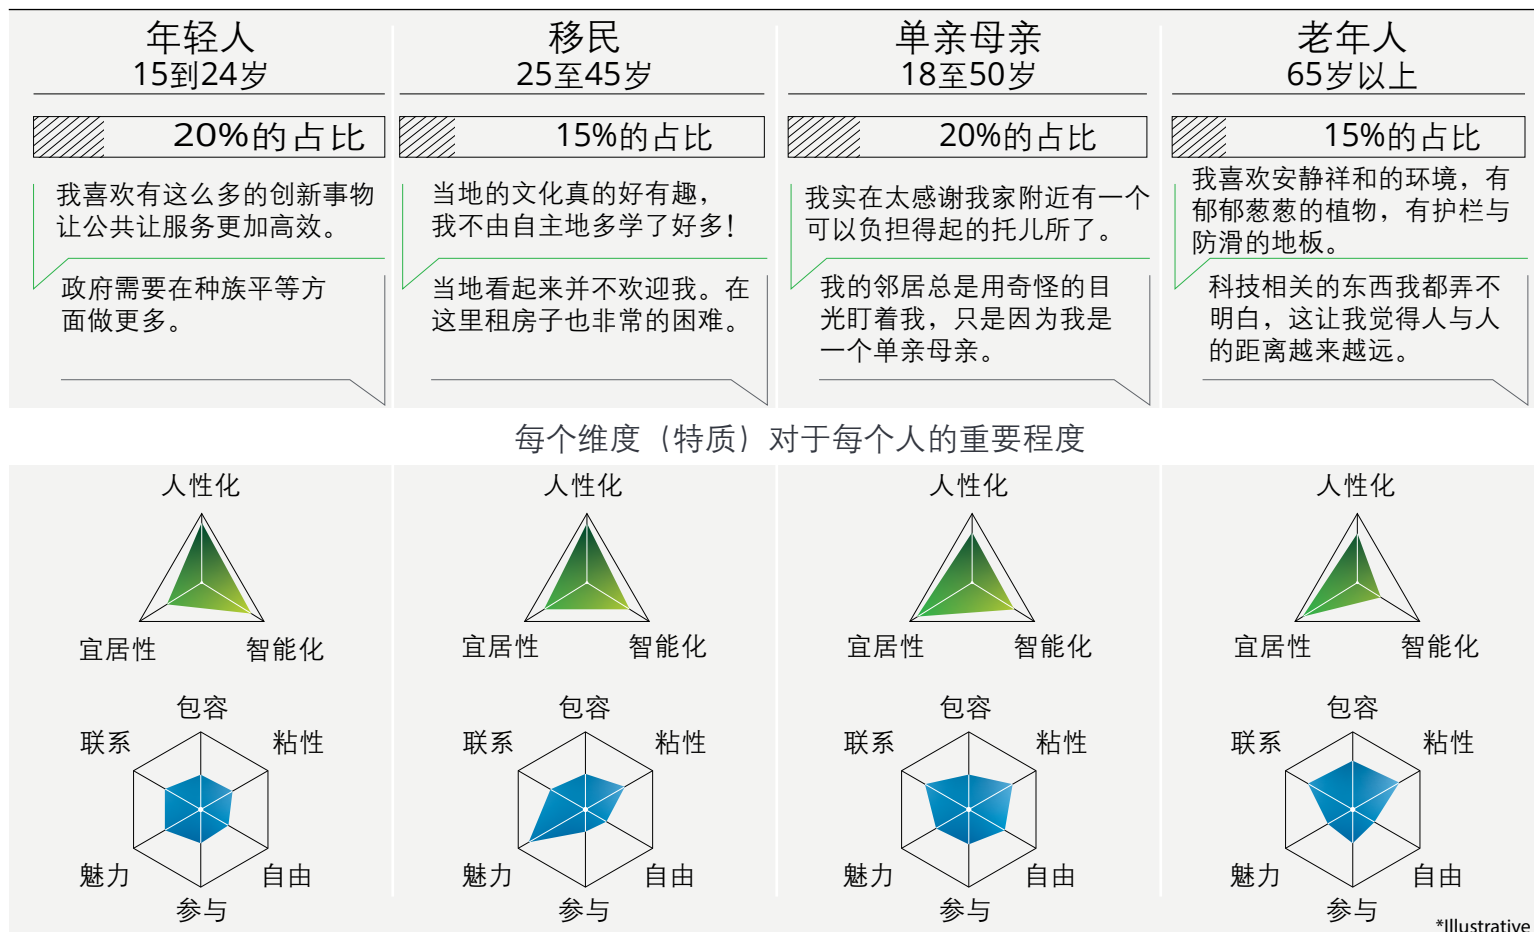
年轻人
15到24岁

20%的占比

我喜欢有这么多的创新事物让公共让服务更加高效。

政府需要在种族平等方面做更多。

移民
25至45岁

15%的占比

当地的文化真的好有趣，我不由自主地多学了好多！

当地看起来并不欢迎我。在这里租房子也非常的困难。

单亲母亲
18至50岁

20%的占比

我实在太感谢我家附近有一个可以负担得起的托儿所了。

我的邻居总是用奇怪的目光盯着我，只是因为我是一个单亲母亲。

老年人
65岁以上

15%的占比

我喜欢安静祥和的环境，有郁郁葱葱的植物，有护栏与防滑的地板。

科技相关的东西我都弄不明白，这让我觉得人与人的距离越来越远。

每个维度（特质）对于每个人的重要程度

人性化
宜居性
智能化

包容
联系
粘性
魅力
自由
参与

人性化
宜居性
智能化

包容
联系
粘性
魅力
自由
参与

人性化
宜居性
智能化

包容
联系
粘性
魅力
自由
参与

人性化
宜居性
智能化

包容
联系
粘性
魅力
自由
参与

*Illustrative